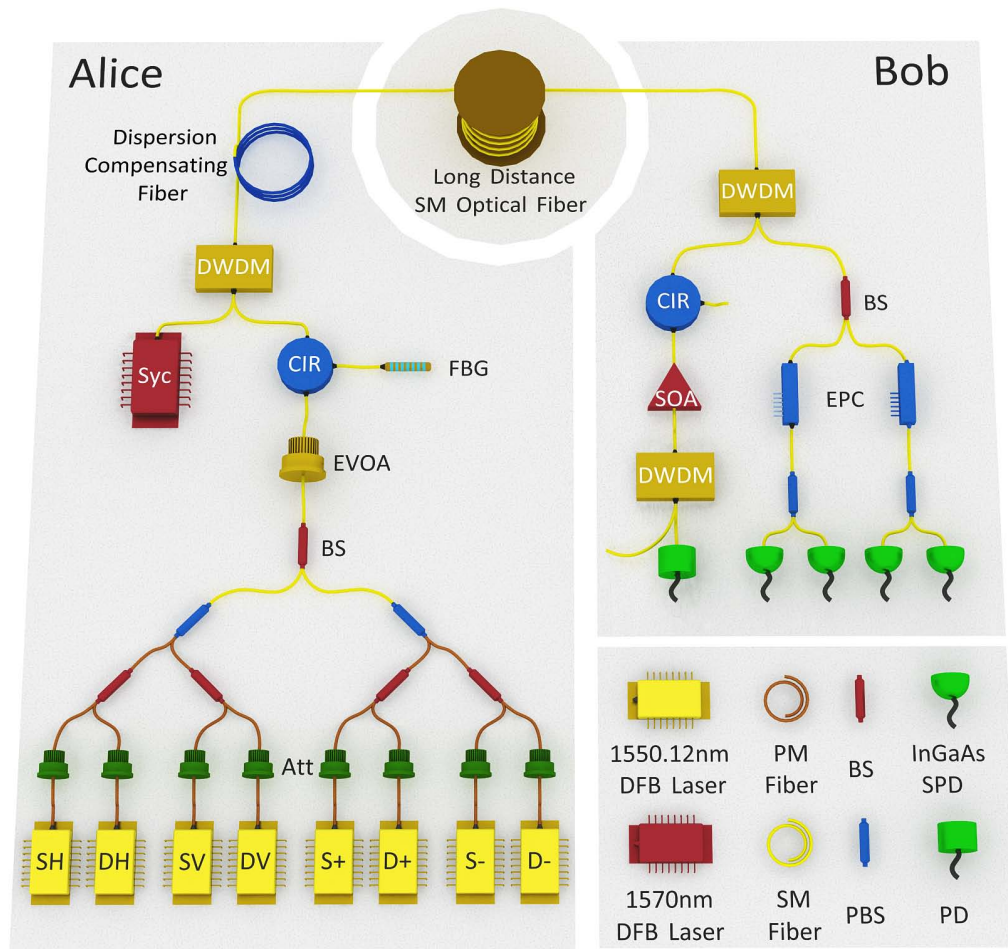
Alice

Bob

Dispersion Compensating Fiber

Long Distance SM Optical Fiber

DWDM

DWDM

Syc

CIR

FBG

EVOA

BS

Att

SH DH SV DV S+ D+ S- D-

CIR

BS

SOA

EPC

DWDM

1550.12nm DFB Laser

PM Fiber

BS

InGaAs SPD

1570nm DFB Laser

SM Fiber

PBS

PD